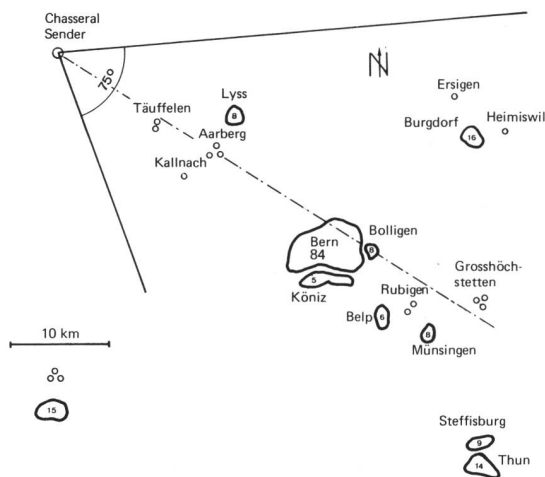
Chasseral Sender

75°

N

Lyss
8

Täuffelen

Aarberg

Kallnach

Ersigen

Burgdorf
16

Heimiswil

Bern
84

8
Bolligen

5
Köniz

Rubigen

Belp
6

8
Münsingen

Grosshöchstetten

10 km

15

Steffisburg
9

14
Thun